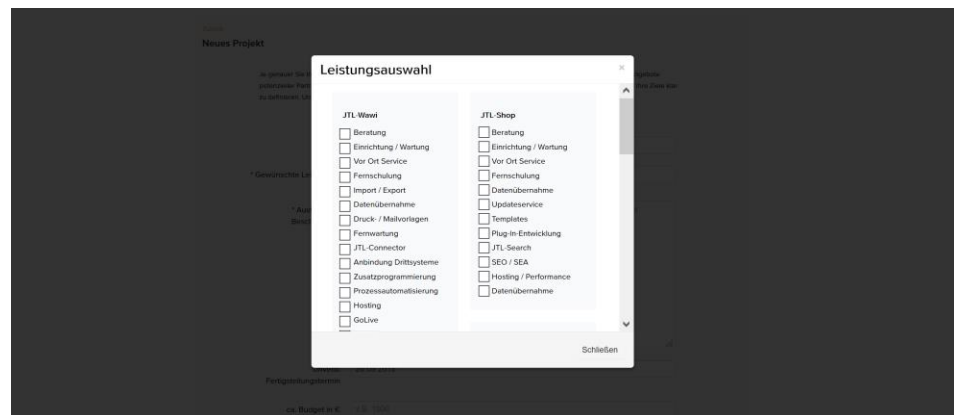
Neues Projekt

Leistungsauswahl

×

JTL-Wawi

Beratung
Einrichtung / Wartung
Vor Ort Service
Fernschulung
Import / Export
Datenübernahme
Druck- / Mailvorlagen
Fernwartung
JTL-Connector
Anbindung Drittsysteme
Zusatzprogrammierung
Prozessautomatisierung
Hosting
GoLive

JTL-Shop

Beratung
Einrichtung / Wartung
Vor Ort Service
Fernschulung
Datenübernahme
Updateservice
Templates
Plug-in-Entwicklung
JTL-Search
SEO / SEA
Hosting / Performance
Datenübernahme

Schließen

* Gewünschter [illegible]

* Aus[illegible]
Besc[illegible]

Fertigstellungstermin

ca. Budget in €